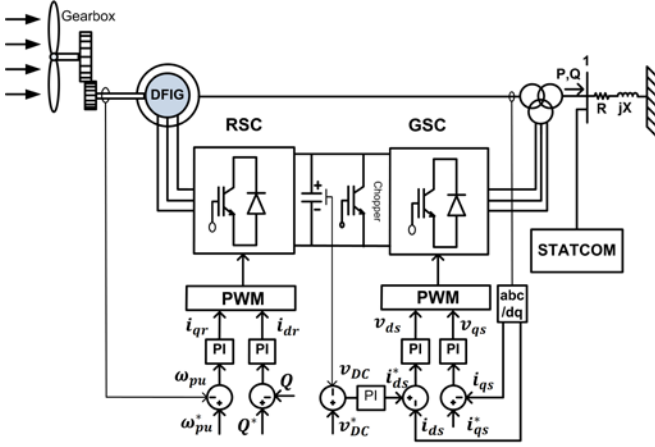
Gearbox

DFIG

RSC

GSC

P,Q

1

R

jX

Chopper

STATCOM

PWM

PWM

abc /dq

$i_{qr}$

$i_{dr}$

$v_{ds}$

$v_{qs}$

PI

PI

PI

PI

$\omega_{pu}$

$Q$

$v_{DC}$

PI

$i_{ds}^*$

$i_{qs}$

$\omega_{pu}^*$

$Q^*$

$v_{DC}^*$

$i_{ds}$

$i_{qs}^*$